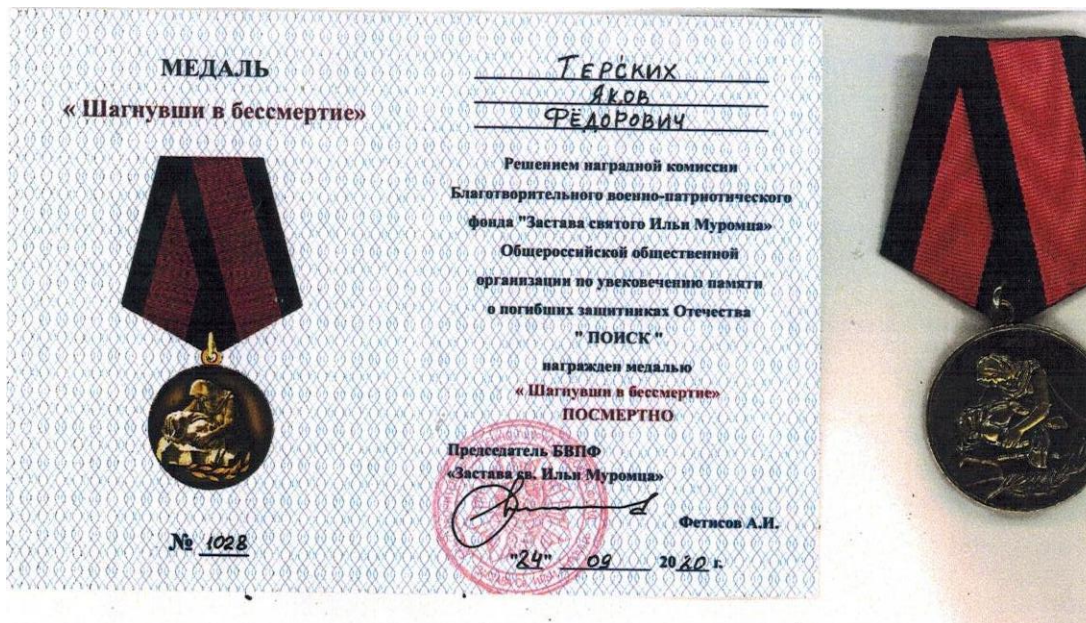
МЕДАЛЬ
« Шагнувши в бессмертие»

№ 1028

ТЕРСКИХ
ЯКОВ
ФЁДОРОВИЧ

Решением наградной комиссии Благотворительного военно-патриотического фонда "Застава святого Ильи Муромца" Общероссийской общественной организации по увековечению памяти о погибших защитниках Отечества " ПОИСК "
награжден медалью
« Шагнувши в бессмертие»
ПОСМЕРТНО

Председатель БВПФ
«Застава св. Ильи Муромца»
Фетисов А.И.

"24" 09 2020 г.